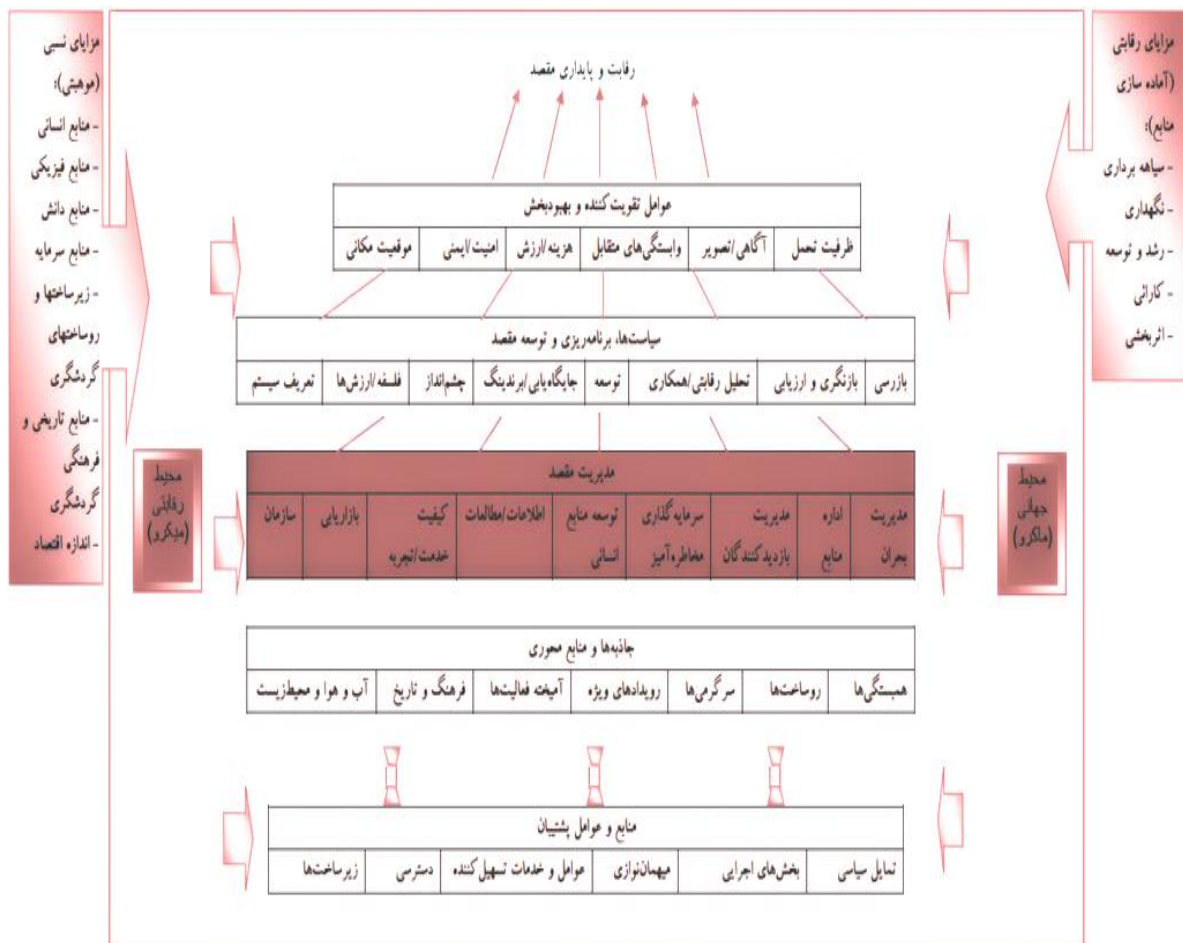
مزایای رقابتی (آماده سازی منابع):
- سیاهه برداری
- نگهداری
- رشد و توسعه
- کارائی
- اثربخشی

مزایای نسبی (موهبتی):
- منابع انسانی
- منابع فیزیکی
- منابع دانش
- منابع سرمایه
- زیرساختها و روساختهای گردشگری
- منابع تاریخی و فرهنگی گردشگری
- اندازه اقتصاد

رقابت و پایداری مقصد

عوامل تقویت کننده و بهبودبخش

| ظرفیت تحمل | آگاهی/تصویر | وابستگی‌های متقابل | هزینه/ارزش | امنیت/ایمنی | موقعیت مکانی |
|---|---|---|---|---|---|

سیاست‌ها، برنامه‌ریزی و توسعه مقصد

| بازرسی | بازنگری و ارزیابی | تحلیل رقابتی/همکاری | توسعه | جایگاه‌یابی/برندینگ | چشم‌انداز | فلسفه/ارزش‌ها | تعریف سیستم |
|---|---|---|---|---|---|---|---|

محیط جهانی (ماکرو)

محیط رقابتی (میکرو)

مدیریت مقصد

| مدیریت بحران | اداره منابع | مدیریت بازدید کنندگان | سرمایه گذاری مخاطره آمیز | توسعه منابع انسانی | اطلاعات/مطالعات | کیفیت خدمت/تجربه | بازاریابی | سازمان |
|---|---|---|---|---|---|---|---|---|

جاذبه‌ها و منابع محوری

| همبستگی‌ها | روساختها | سرگرمی‌ها | رویدادهای ویژه | آمیخته فعالیتها | فرهنگ و تاریخ | آب و هوا و محیطزیست |
|---|---|---|---|---|---|---|

منابع و عوامل پشتیبان

| تمایل سیاسی | بخش‌های اجرایی | میهمان‌نوازی | عوامل و خدمات تسهیل کننده | دسترسی | زیرساختها |
|---|---|---|---|---|---|